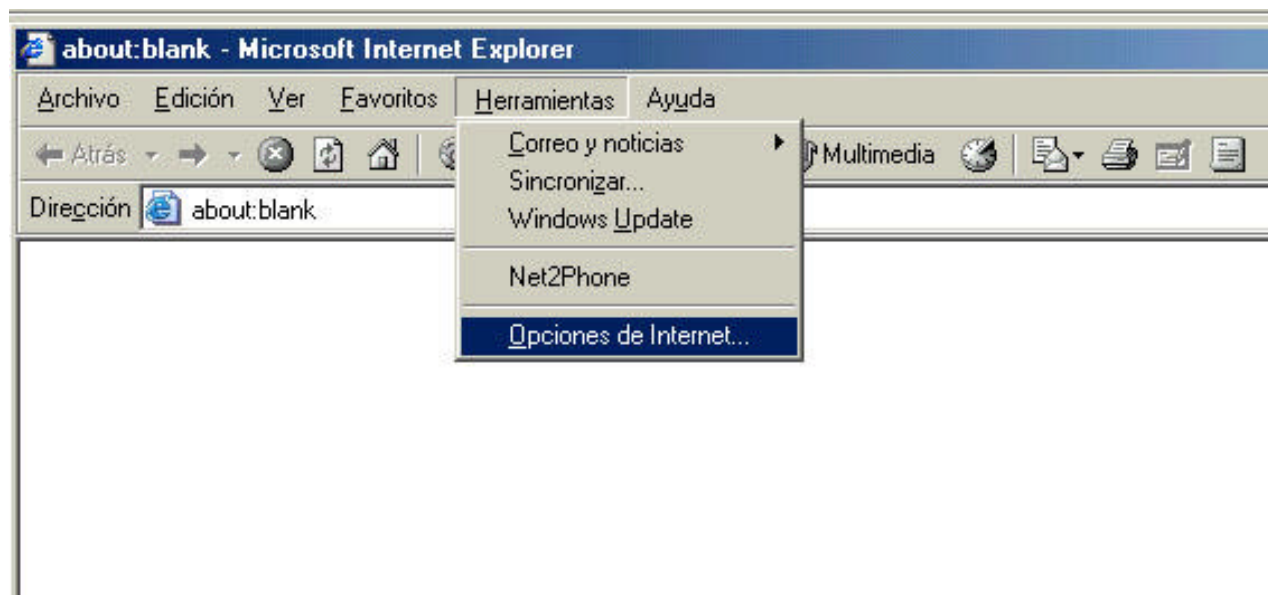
about:blank - Microsoft Internet Explorer

Archivo Edición Ver Favoritos Herramientas Ayuda

Atrás Multimedia

Dirección about:blank

Correo y noticias
Sincronizar...
Windows Update
Net2Phone
Opciones de Internet...